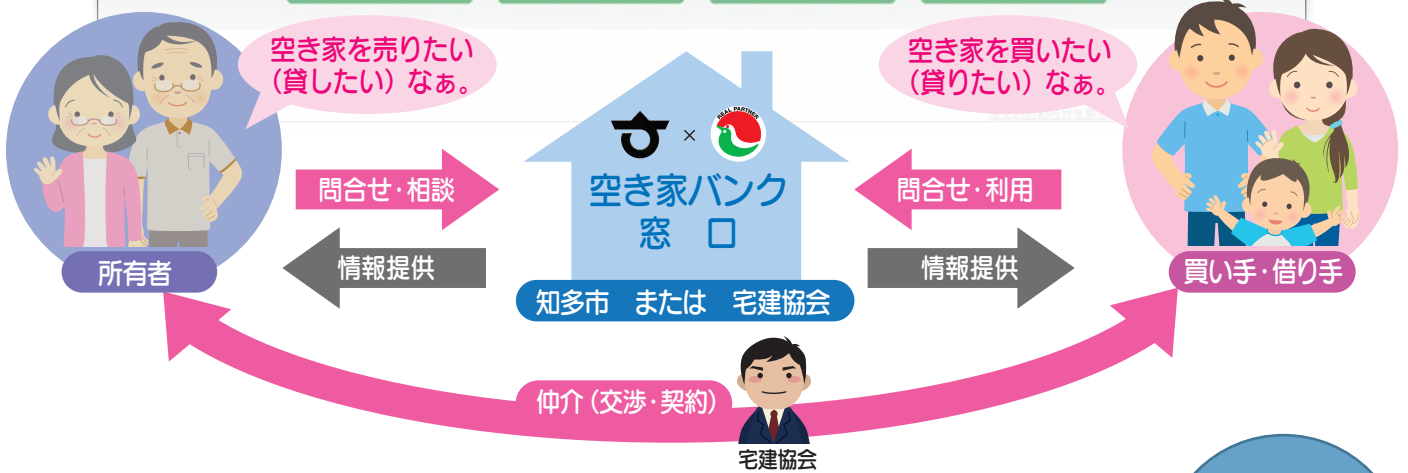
空き家を売りたい（貸したい）なぁ。

空き家を買いたい（貸りたい）なぁ。

×

REAL PARTNER

空き家バンク
窓　口

問合せ・相談

情報提供

問合せ・利用

情報提供

所有者

買い手・借り手

知多市　または　宅建協会

仲介（交渉・契約）

宅建協会